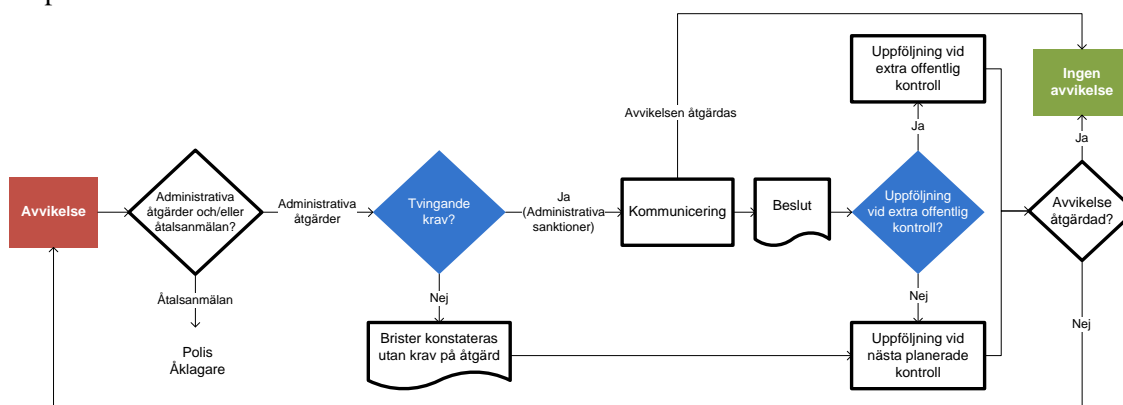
Avvikelse

Administrativa åtgärder och/eller åtalsanmälan?

Administrativa åtgärder

Åtalsanmälan

Polis Åklagare

Tvingande krav?

Ja (Administrativa sanktioner)

Nej

Brister konstateras utan krav på åtgärd

Avvikelsen åtgärdas

Kommunicering

Beslut

Uppföljning vid extra offentlig kontroll?

Ja

Uppföljning vid extra offentlig kontroll

Nej

Uppföljning vid nästa planerade kontroll

Ingen avvikelse

Ja

Avvikelse åtgärdad?

Nej